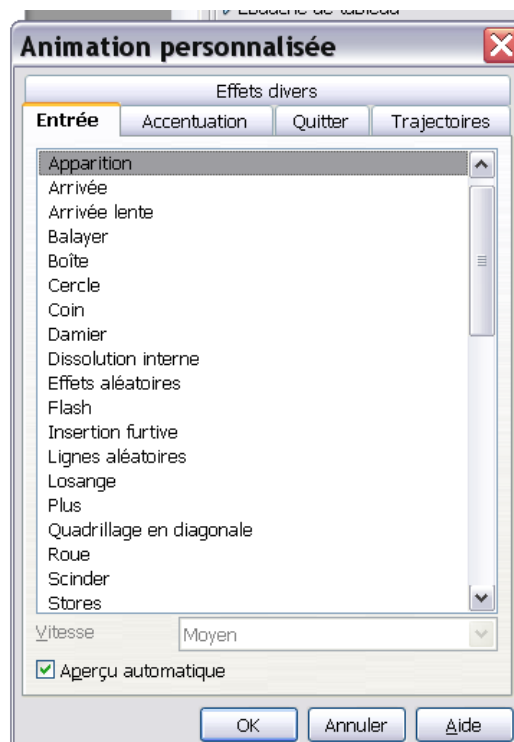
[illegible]

Animation personnalisée

Effets divers

Entrée | Accentuation | Quitter | Trajectoires

Apparition
Arrivée
Arrivée lente
Balayer
Boîte
Cercle
Coin
Damier
Dissolution interne
Effets aléatoires
Flash
Insertion furtive
Lignes aléatoires
Losange
Plus
Quadrillage en diagonale
Roue
Scinder
Stores

Vitesse
Moyen

Aperçu automatique

OK
Annuler
Aide